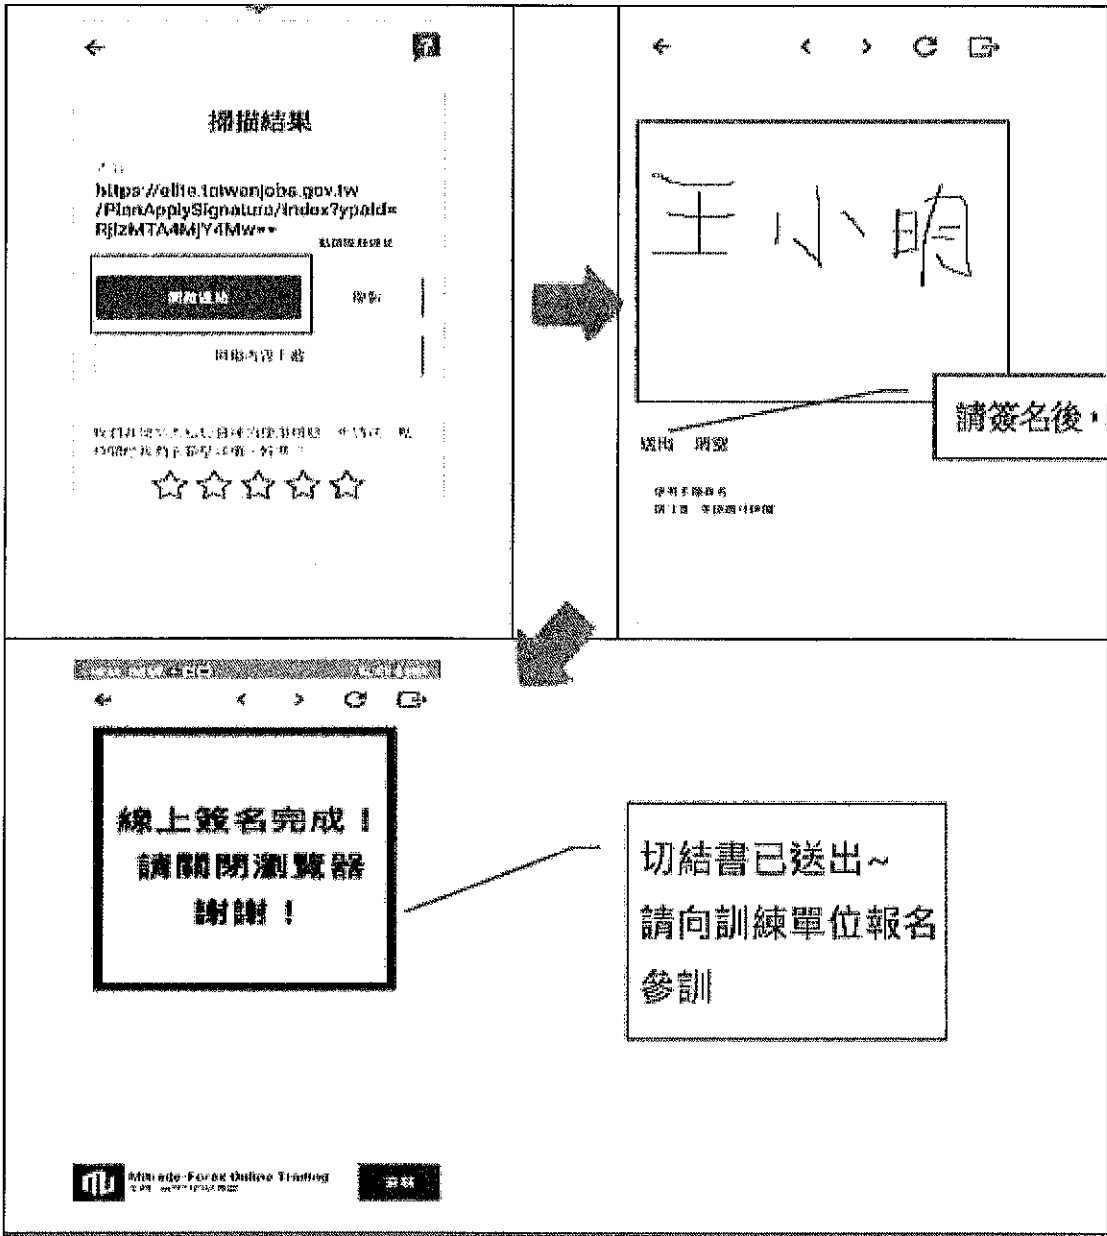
掃描結果

https://elite.taiwanjobs.gov.tw/PlanApplySignature/Index?ypaId=RjIzMTA4MjY4Mw==

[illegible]

開啟連結

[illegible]

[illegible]

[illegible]

☆☆☆☆☆

王小明

請簽名後，

送出 清除

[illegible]

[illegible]

線上簽名完成！
請關閉瀏覽器
謝謝！

切結書已送出~
請向訓練單位報名參訓

Mirrade Forex Online Trading

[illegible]